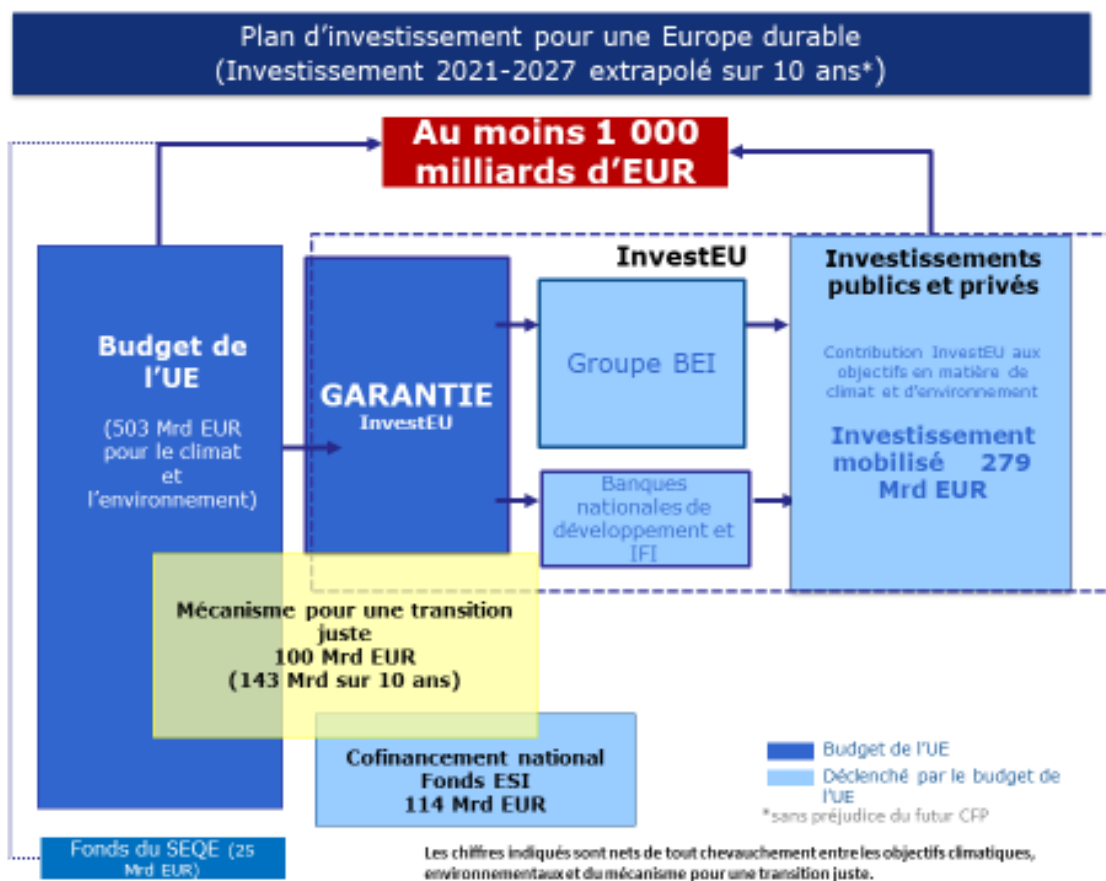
Plan d'investissement pour une Europe durable
(Investissement 2021-2027 extrapolé sur 10 ans*)

Au moins 1 000 milliards d'EUR

Budget de l'UE

(503 Mrd EUR pour le climat et l'environnement)

InvestEU

GARANTIE
InvestEU

Groupe BEI

Banques nationales de développement et IFI

Investissements publics et privés

Contribution InvestEU aux objectifs en matière de climat et d'environnement

Investissement mobilisé 279 Mrd EUR

Mécanisme pour une transition juste
100 Mrd EUR
(143 Mrd sur 10 ans)

Cofinancement national
Fonds ESI
114 Mrd EUR

Budget de l'UE

Déclenché par le budget de l'UE

*sans préjudice du futur CFP

Fonds du SEQE (25 Mrd EUR)

Les chiffres indiqués sont nets de tout chevauchement entre les objectifs climatiques, environnementaux et du mécanisme pour une transition juste.